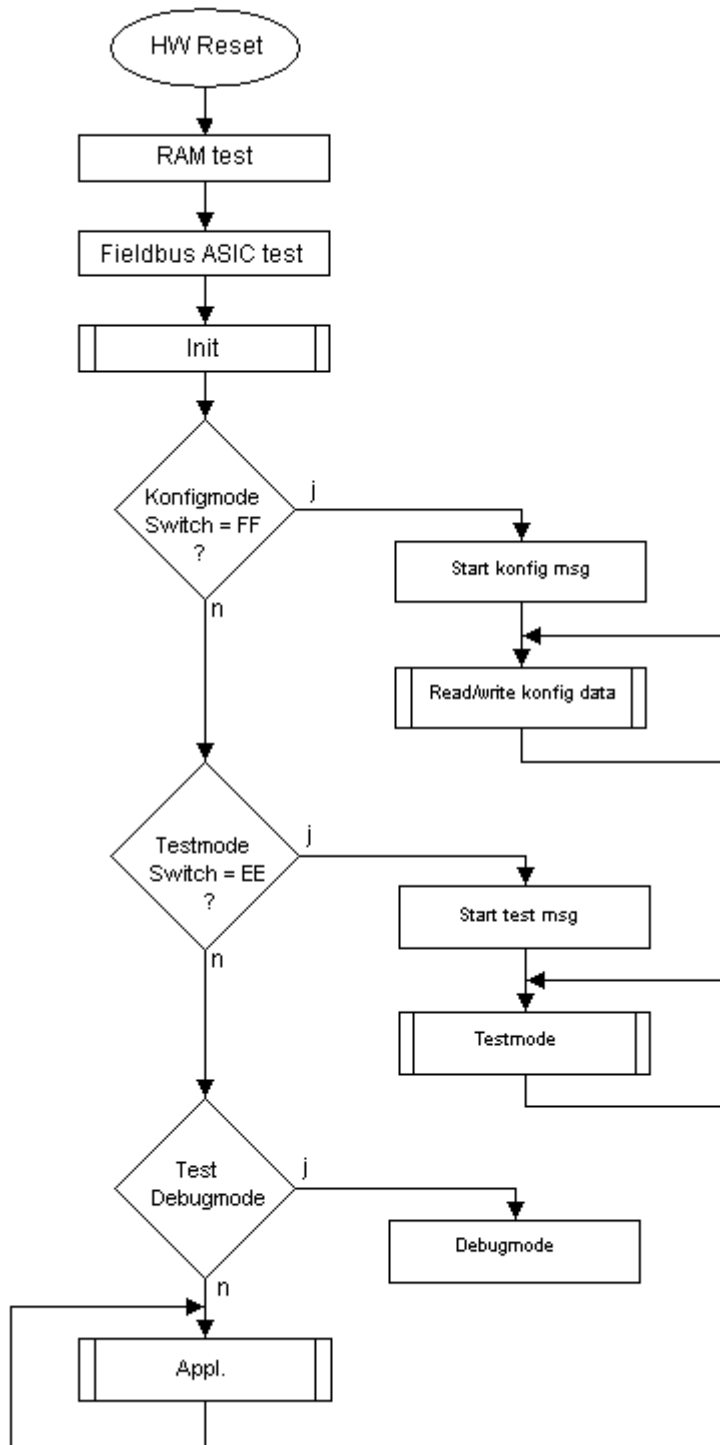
HW Reset

RAM test

Fieldbus ASIC test

Init

Konfigmode Switch = FF ?

j

n

Start konfig msg

Read/write konfig data

Testmode Switch = EE ?

j

n

Start test msg

Testmode

Test Debugmode

j

n

Debugmode

Appl.